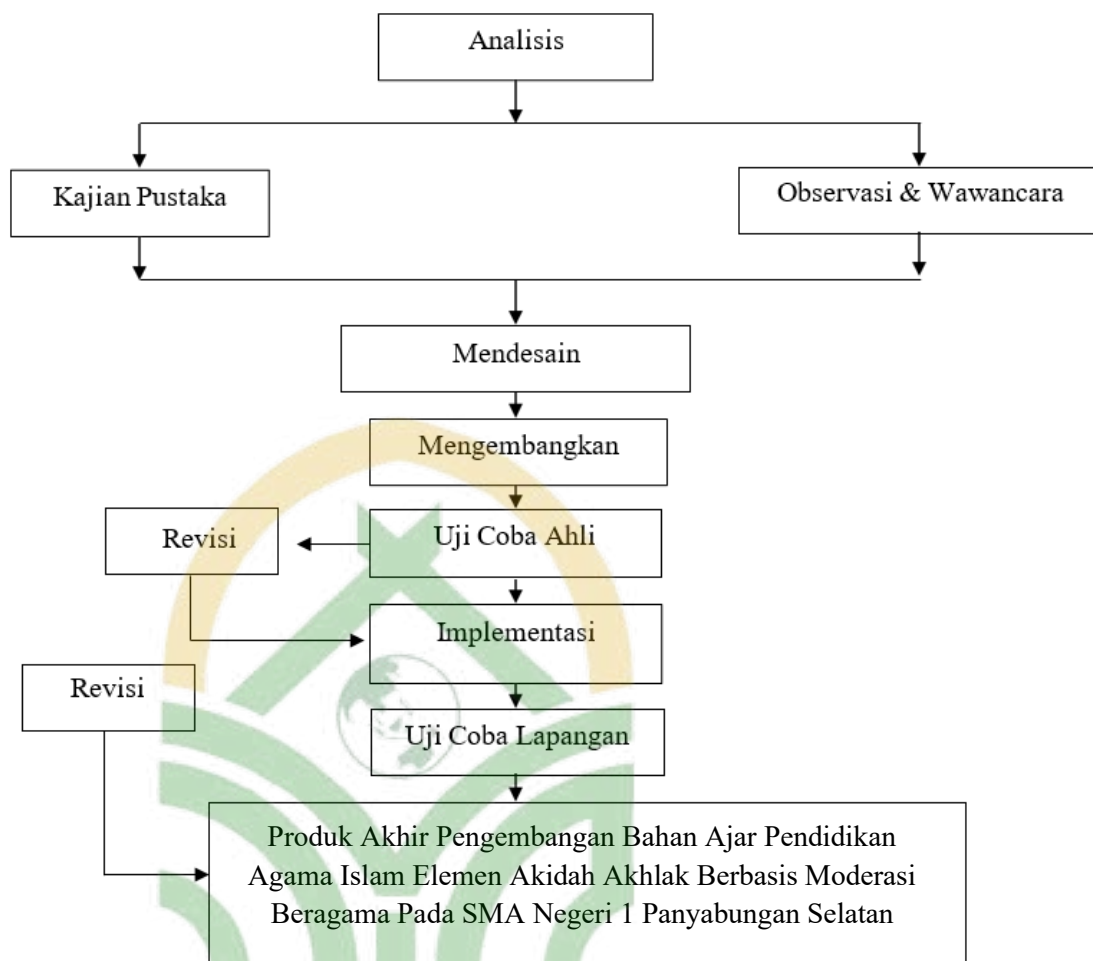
Analisis

Kajian Pustaka

Observasi & Wawancara

Mendesain

Mengembangkan

Revisi

Uji Coba Ahli

Implementasi

Revisi

Uji Coba Lapangan

Produk Akhir Pengembangan Bahan Ajar Pendidikan Agama Islam Elemen Akidah Akhlak Berbasis Moderasi Beragama Pada SMA Negeri 1 Panyabungan Selatan